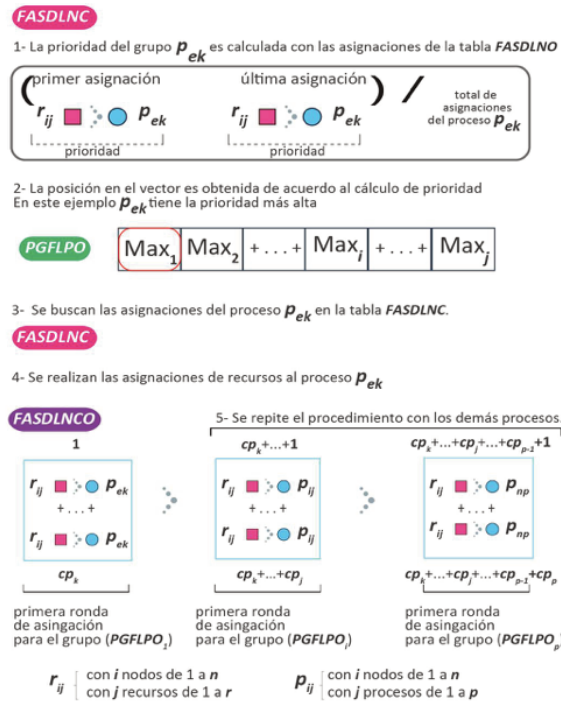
FASDLNC

1- La prioridad del grupo $p_{ek}$ es calculada con las asignaciones de la tabla FASDLNO

( primer asignación $r_{ij}$ $p_{ek}$ prioridad   última asignación $r_{ij}$ $p_{ek}$ prioridad ) / total de asignaciones del proceso $p_{ek}$

2- La posición en el vector es obtenida de acuerdo al cálculo de prioridad
En este ejemplo $p_{ek}$ tiene la prioridad más alta

PGFLPO

| $Max_1$ | $Max_2$ | + . . . + | $Max_i$ | + . . . + | $Max_j$ |
|---|---|---|---|---|---|

3- Se buscan las asignaciones del proceso $p_{ek}$ en la tabla FASDLNC.

FASDLNC

4- Se realizan las asignaciones de recursos al proceso $p_{ek}$

FASDLNCO

5- Se repite el procedimiento con los demás procesos.

1

$r_{ij}$ $p_{ek}$
+ . . . +
$r_{ij}$ $p_{ek}$

$cp_k$

primera ronda de asignación para el grupo ($PGFLPO_1$)

$cp_k+...+1$

$r_{ij}$ $p_{ij}$
+ . . . +
$r_{ij}$ $p_{ij}$

$cp_k+...+cp_j$

primera ronda de asignación para el grupo ($PGFLPO_i$)

$cp_k+...+cp_j+...+cp_{p-1}+1$

$r_{ij}$ $p_{np}$
+ . . . +
$r_{ij}$ $p_{np}$

$cp_k+...+cp_j+...+cp_{p-1}+cp_p$

primera ronda de asignación para el grupo ($PGFLPO_p$)

$r_{ij}$ con $i$ nodos de 1 a $n$
con $j$ recursos de 1 a $r$

$p_{ij}$ con $i$ nodos de 1 a $n$
con $j$ procesos de 1 a $p$